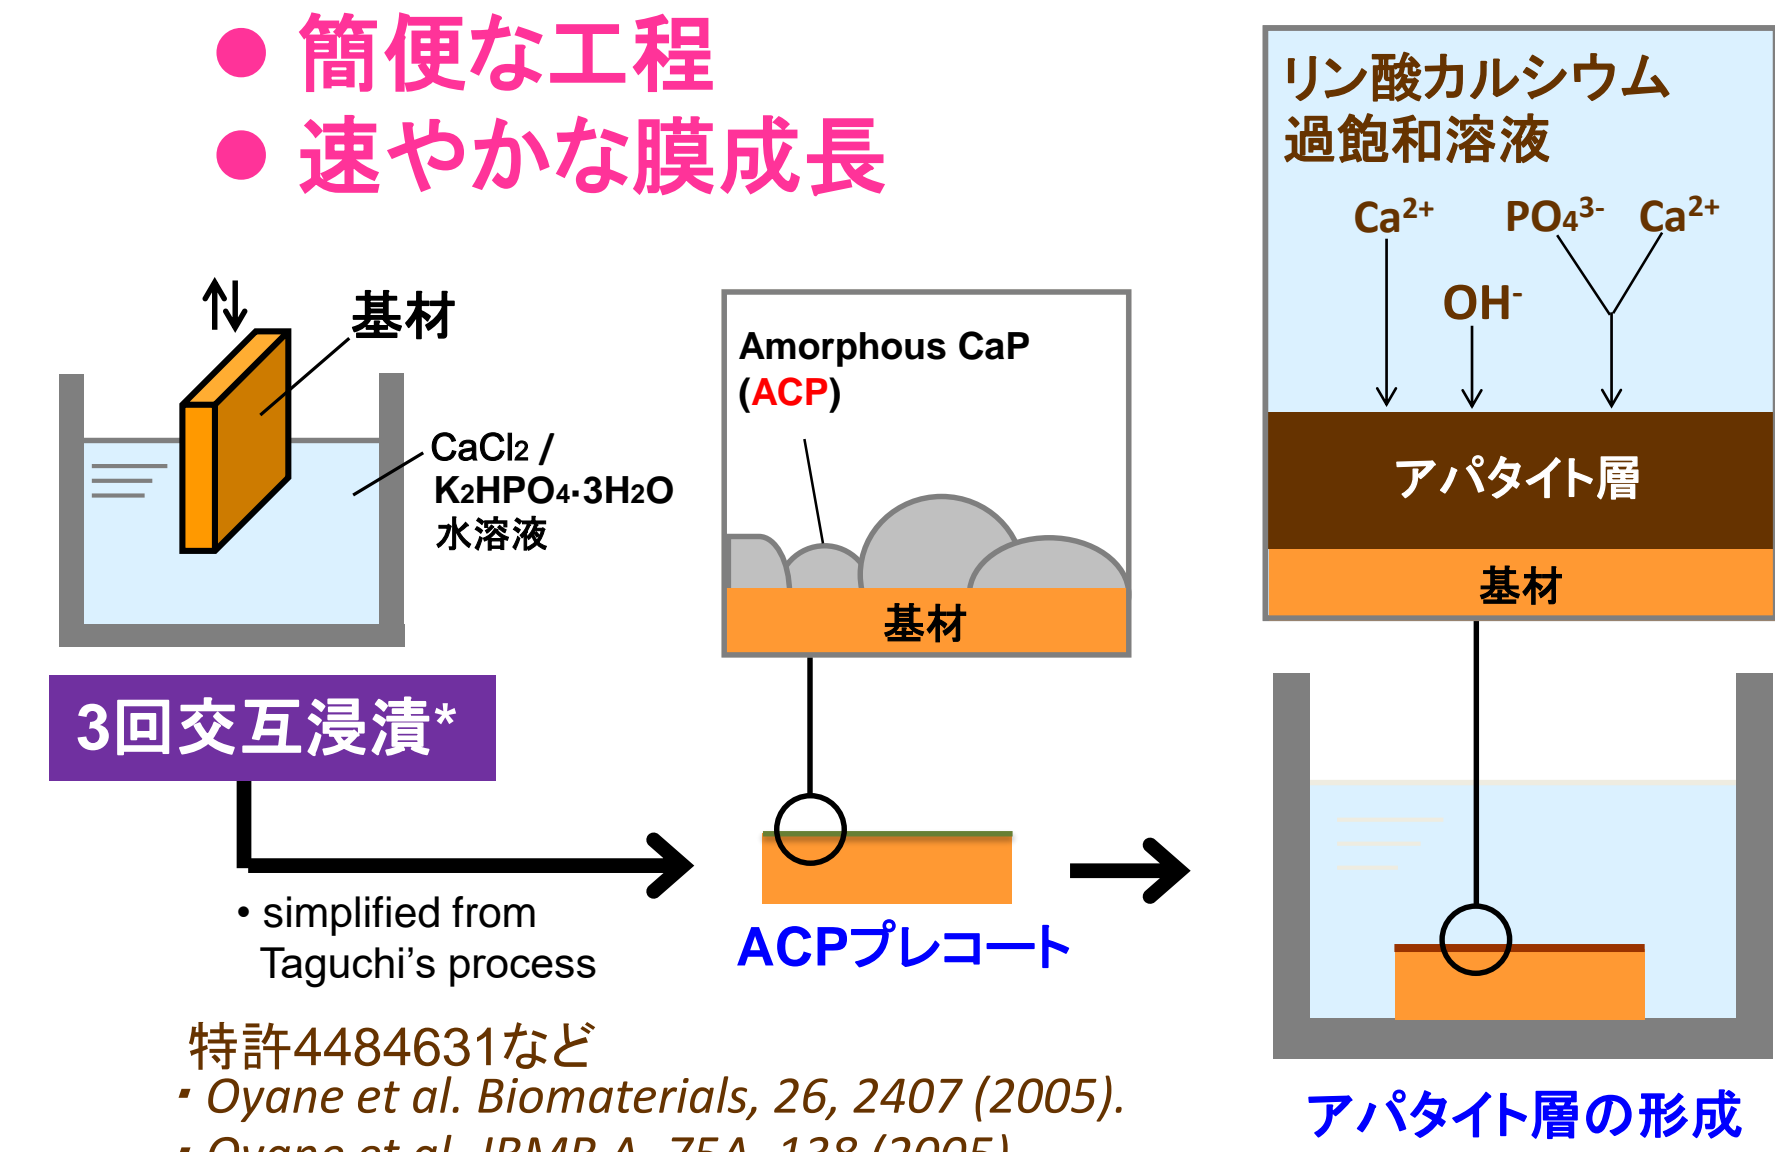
● 簡便な工程
● 速やかな膜成長

⇅ 基材

CaCl2 / K2HPO4·3H2O 水溶液

3回交互浸漬*

• simplified from Taguchi's process

Amorphous CaP (ACP)

基材

ACPプレコート

リン酸カルシウム過飽和溶液

$Ca^{2+}$ $PO_4^{3-}$ $Ca^{2+}$

$OH^-$

アパタイト層

基材

アパタイト層の形成

特許4484631など

・Oyane et al. Biomaterials, 26, 2407 (2005).

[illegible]